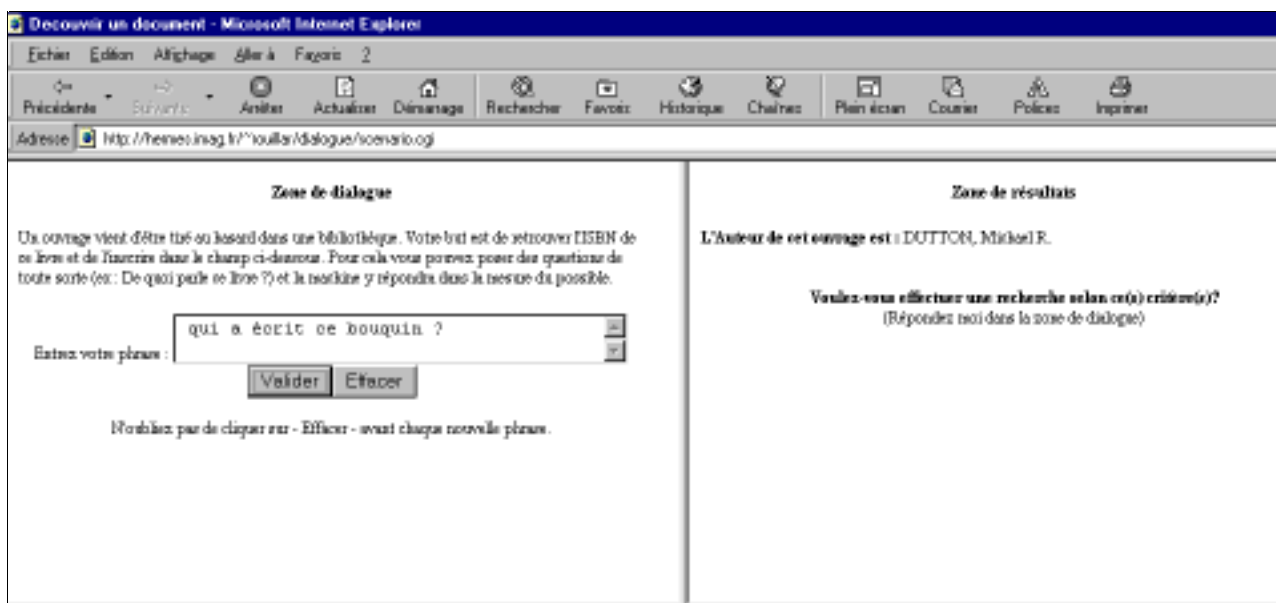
Decouvrir un document - Microsoft Internet Explorer

Fichier Edition Affichage Aller à Favoris ?

Précédente Suivante Arrêter Actualiser Démarrage Rechercher Favoris Historique Chaînes Plein écran Courrier Polices Imprimer

Adresse http://hermes.imag.fr/~rouillar/dialogue/scenario.cgi

Zone de dialogue

Un ouvrage vient d'être tiré au hasard dans une bibliothèque. Votre but est de retrouver l'ISBN de ce livre et de l'inscrire dans le champ ci-dessous. Pour cela vous pouvez poser des questions de toute sorte (ex : De quoi parle ce livre ?) et la machine y répondra dans la mesure du possible.

Entrez votre phrase : qui a écrit ce bouquin ?

Valider Effacer

N'oubliez pas de cliquer sur - Effacer - avant chaque nouvelle phrase.

Zone de résultats

L'Auteur de cet ouvrage est : DUTTON, Michael R.

Voulez-vous effectuer une recherche selon ce(s) critère(s)?
(Répondez oui dans la zone de dialogue)